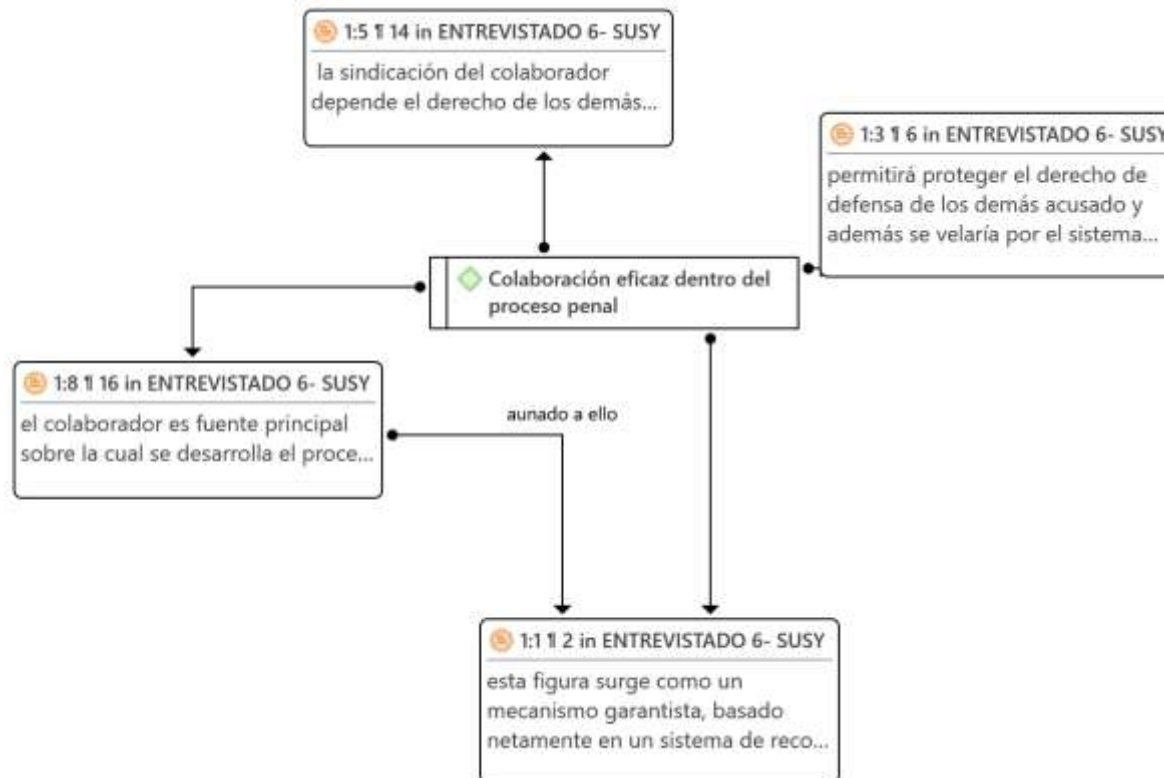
1:5 ¶ 14 in ENTREVISTADO 6- SUSY
la sindicación del colaborador depende el derecho de los demás...

1:3 ¶ 6 in ENTREVISTADO 6- SUSY
permitirá proteger el derecho de defensa de los demás acusado y además se velaría por el sistema...

Colaboración eficaz dentro del proceso penal

1:8 ¶ 16 in ENTREVISTADO 6- SUSY
el colaborador es fuente principal sobre la cual se desarrolla el proce...

aunado a ello

1:1 ¶ 2 in ENTREVISTADO 6- SUSY
esta figura surge como un mecanismo garantista, basado netamente en un sistema de reco...